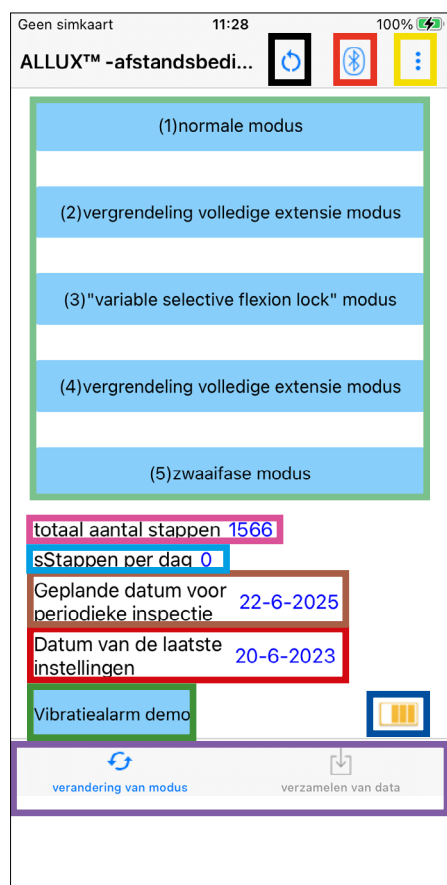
Geen simkaart 11:28 100%

ALLUX™ -afstandsbedi...

(1)normale modus

(2)vergrendeling volledige extensie modus

(3)"variable selective flexion lock" modus

(4)vergrendeling volledige extensie modus

(5)zwaaifase modus

totaal aantal stappen 1566

sStappen per dag 0

Geplande datum voor periodieke inspectie 22-6-2025

Datum van de laatste instellingen 20-6-2023

Vibratiealarm demo

verandering van modus

verzamelen van data